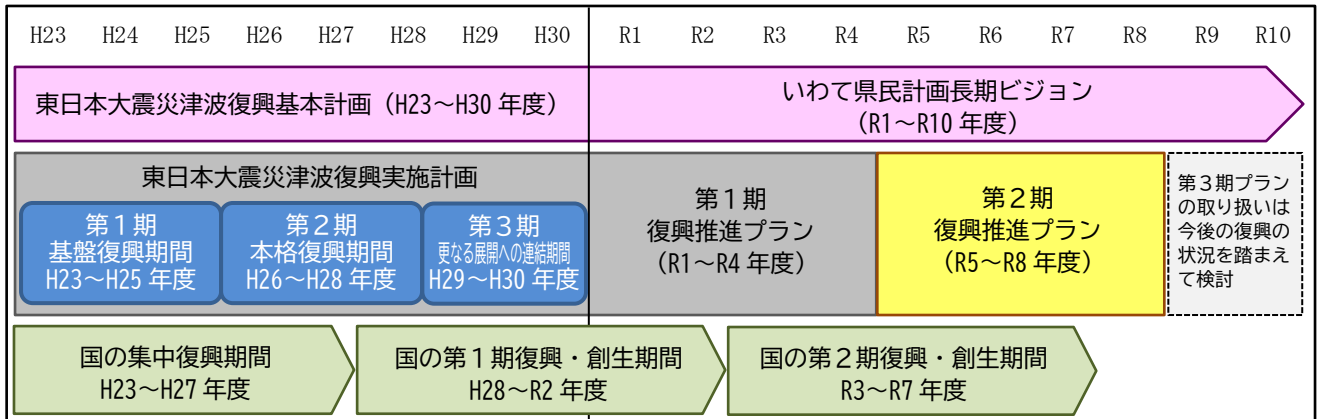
H23 H24 H25 H26 H27 H28 H29 H30 R1 R2 R3 R4 R5 R6 R7 R8 R9 R10

東日本大震災津波復興基本計画（H23～H30 年度）

いわて県民計画長期ビジョン
（R1～R10 年度）

東日本大震災津波復興実施計画

第１期
基盤復興期間
H23～H25 年度

第２期
本格復興期間
H26～H28 年度

第３期
更なる展開への連結期間
H29～H30 年度

第１期
復興推進プラン
（R1～R4 年度）

第２期
復興推進プラン
（R5～R8 年度）

第３期プランの取り扱いは今後の復興の状況を踏まえて検討

国の集中復興期間
H23～H27 年度

国の第１期復興・創生期間
H28～R2 年度

国の第２期復興・創生期間
R3～R7 年度